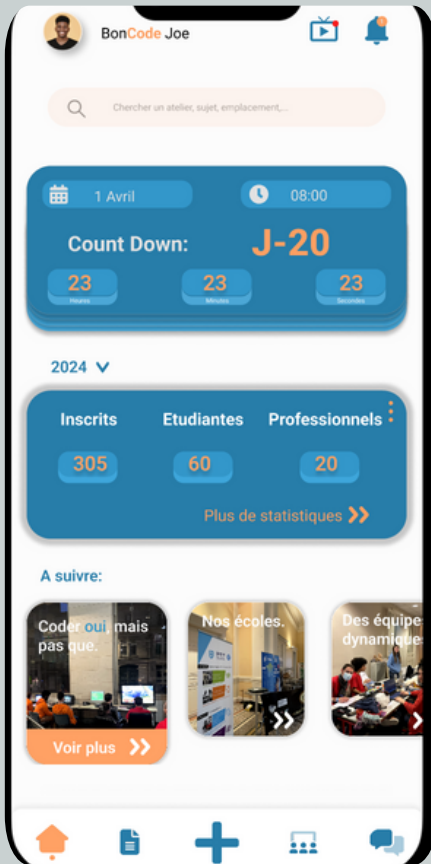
BonCode Joe

Chercher un atelier, sujet, emplacement,...

1 Avril

08:00

Count Down:

J-20

23
Heures

23
Minutes

23
Secondes

2024

Inscrits

Etudiantes

Professionnels

305

60

20

Plus de statistiques

A suivre:

Coder oui mais pas que.

Voir plus

Nos écoles.

Des équipe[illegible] dynamique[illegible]